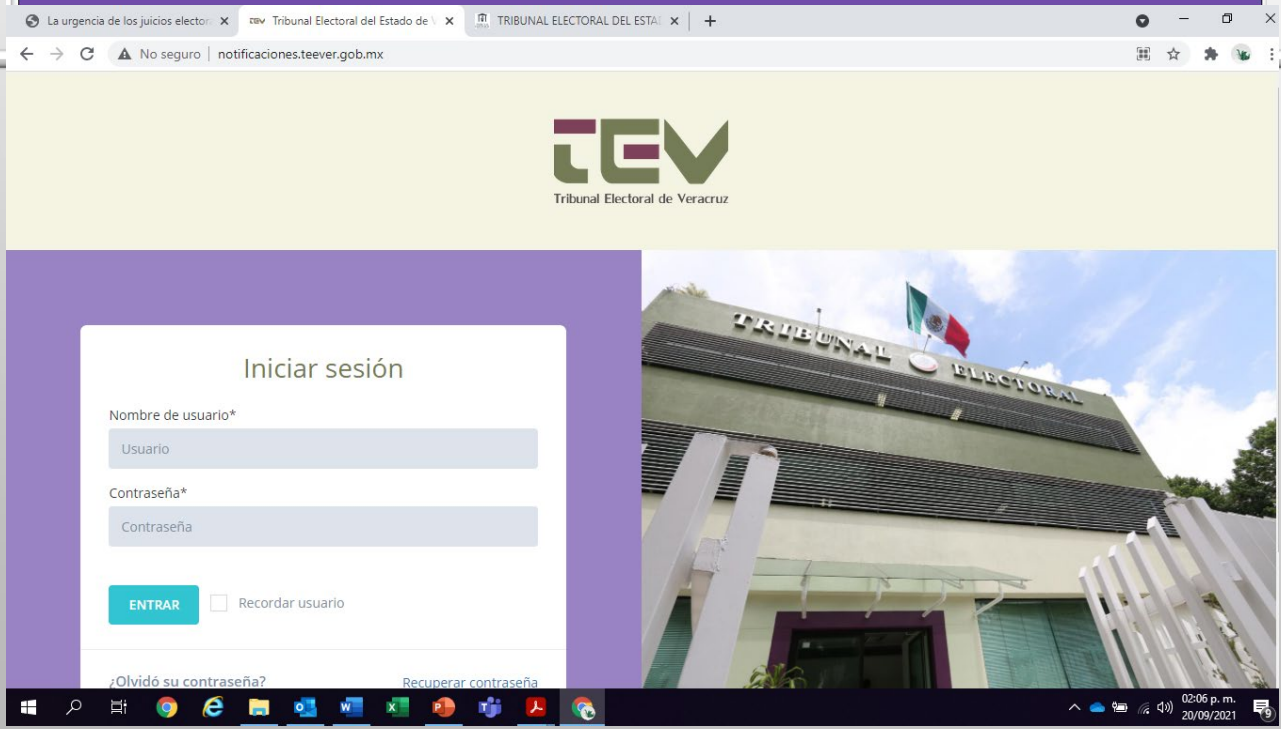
La urgencia de los juicios elector
TEV Tribunal Electoral del Estado de V
TRIBUNAL ELECTORAL DEL ESTA

No seguro | notificaciones.teever.gob.mx

TEV
Tribunal Electoral de Veracruz

Iniciar sesión

Nombre de usuario*
Usuario

Contraseña*
Contraseña

ENTRAR
Recordar usuario

¿Olvidó su contraseña?
Recuperar contraseña

TRIBUNAL ELECTORAL

02:06 p. m.
20/09/2021